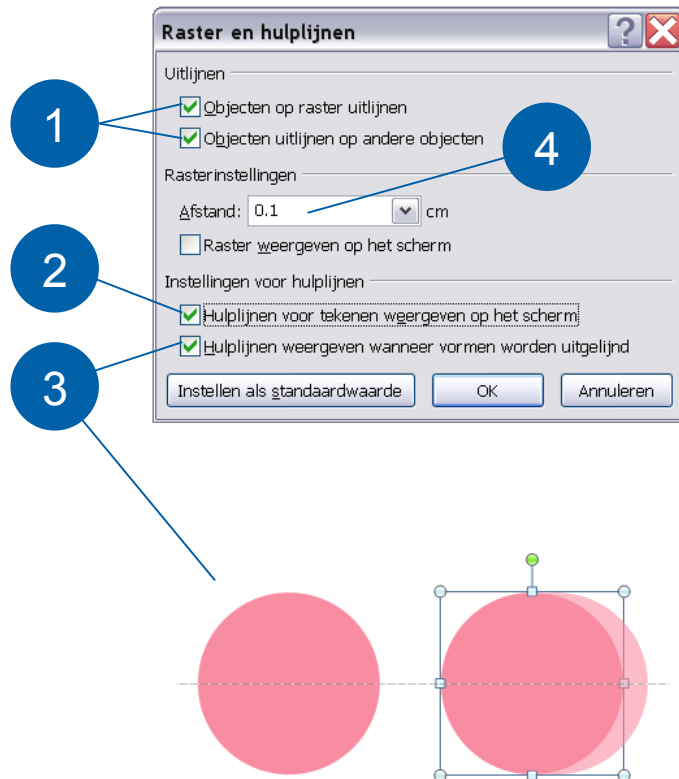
Raster en hulplijnen

Uitlijnen

Objecten op raster uitlijnen

Objecten uitlijnen op andere objecten

Rasterinstellingen

Afstand: 0.1 cm

Raster weergeven op het scherm

Instellingen voor hulplijnen

Hulplijnen voor tekenen weergeven op het scherm

Hulplijnen weergeven wanneer vormen worden uitgelijnd

Instellen als standaardwaarde

OK

Annuleren

1

2

3

4